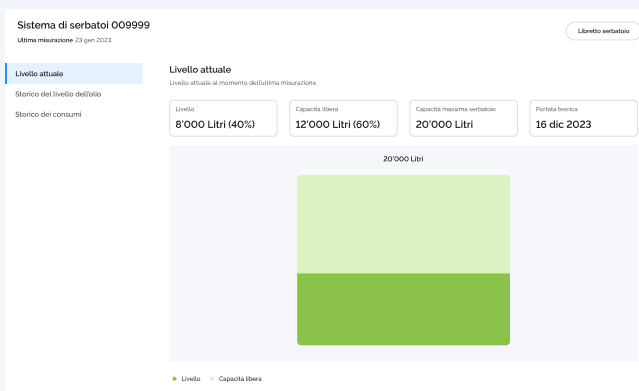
Sistema di serbatoi 009999

Ultima misurazione 23 gen 2023

Libretto serbatoio

Livello attuale

Storico del livello dell'olio

Storico dei consumi

Livello attuale

Livello attuale al momento dell'ultima misurazione.

| Livello | Capacità libera | Capacità massima serbatoio | Portata teorica |
|---|---|---|---|
| 8'000 Litri (40%) | 12'000 Litri (60%) | 20'000 Litri | 16 dic 2023 |

20'000 Litri

Livello Capacità libera